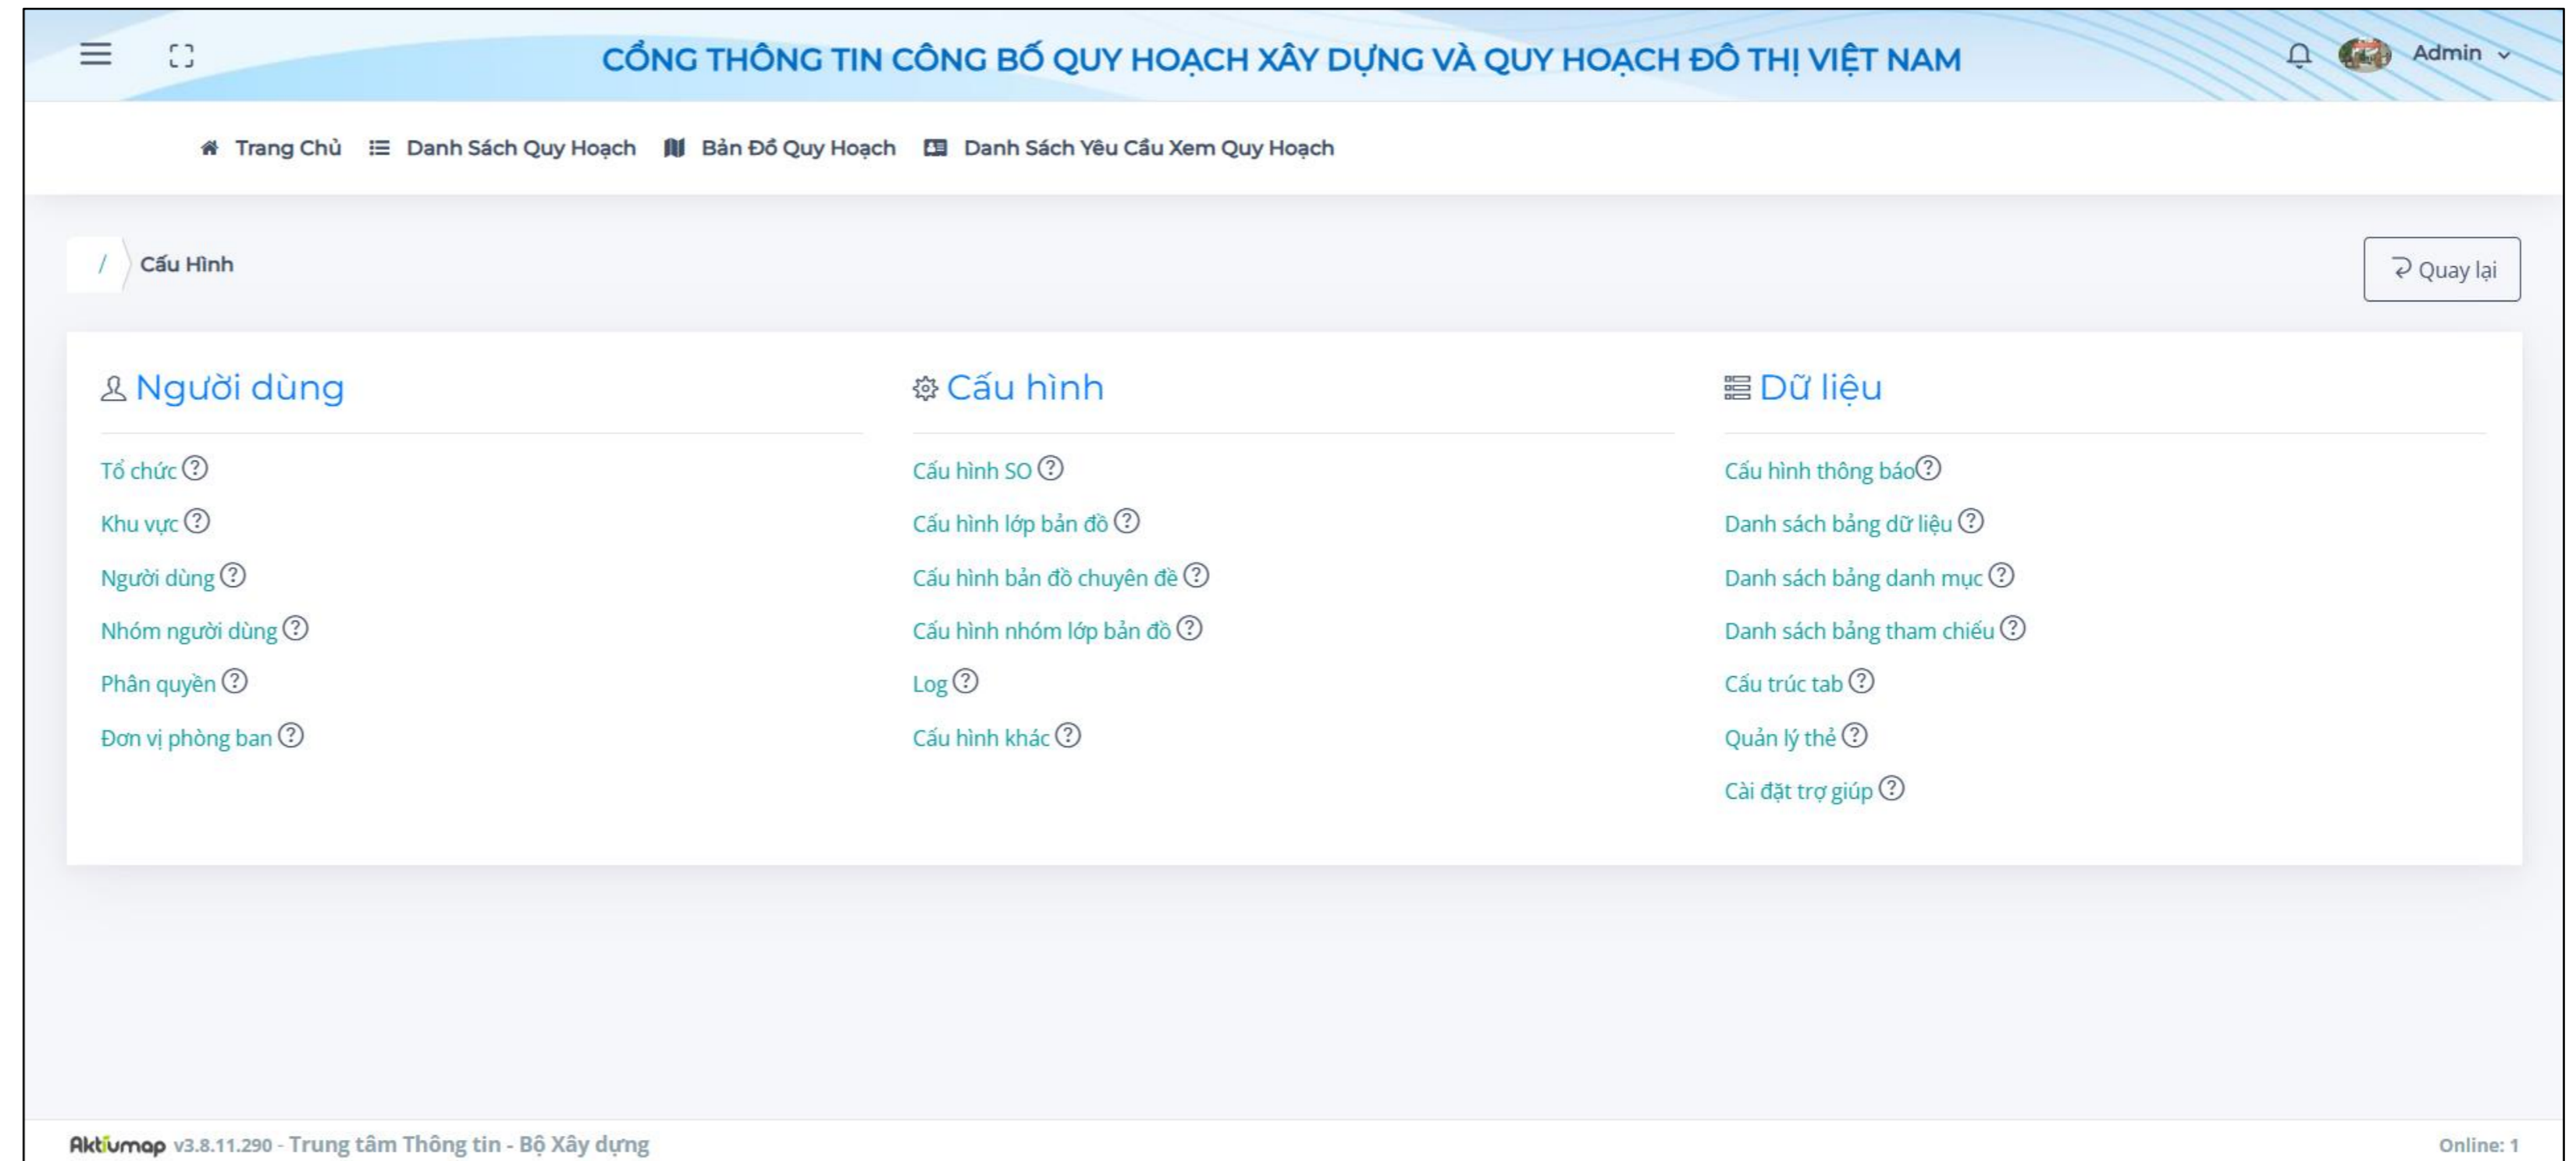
CỔNG THÔNG TIN CÔNG BỐ QUY HOẠCH XÂY DỰNG VÀ QUY HOẠCH ĐÔ THỊ VIỆT NAM

Admin

Trang Chủ  Danh Sách Quy Hoạch  Bản Đồ Quy Hoạch  Danh Sách Yêu Cầu Xem Quy Hoạch

/ Cấu Hình

Quay lại

Người dùng

Tổ chức
Khu vực
Người dùng
Nhóm người dùng
Phân quyền
Đơn vị phòng ban

Cấu hình

Cấu hình SO
Cấu hình lớp bản đồ
Cấu hình bản đồ chuyên đề
Cấu hình nhóm lớp bản đồ
Log
Cấu hình khác

Dữ liệu

Cấu hình thông báo
Danh sách bảng dữ liệu
Danh sách bảng danh mục
Danh sách bảng tham chiếu
Cấu trúc tab
Quản lý thẻ
Cài đặt trợ giúp

Aktiumap v3.8.11.290 - Trung tâm Thông tin - Bộ Xây dựng

Online: 1